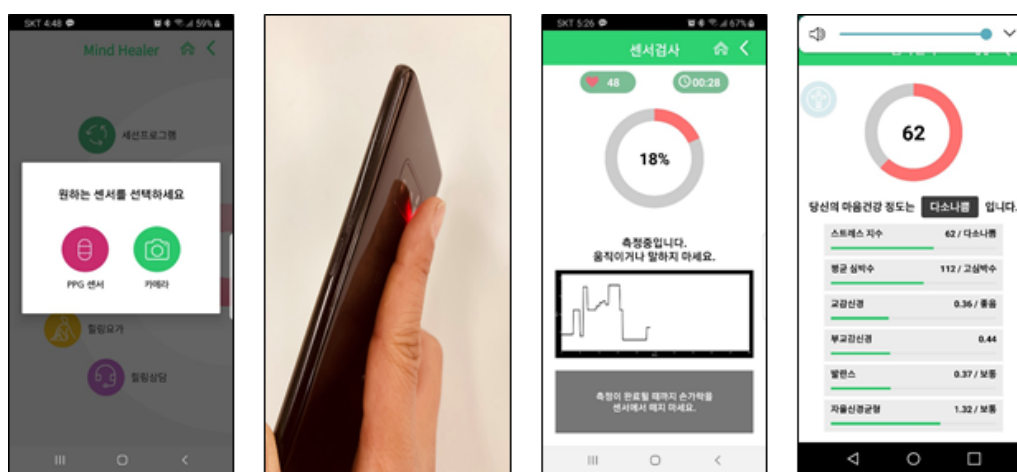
SKT 4:48 59%
Mind Healer
세션프로그램
원하는 센서를 선택하세요
PPG 센서
카메라
힐링요가
힐링상담

SKT 5:26 67%
센서검사
48
00:28
18%
측정중입니다.
움직이거나 말하지 마세요.
측정이 완료될 때까지 손가락을
센서에서 떼지 마세요.

62
당신의 마음건강 정도는 다소나쁨 입니다.

| | |
|---|---|
| 스트레스 지수 | 62 / 다소나쁨 |
| 평균 심박수 | 112 / 고심박수 |
| 교감신경 | 0.36 / 좋음 |
| 부교감신경 | 0.44 |
| 밸런스 | 0.37 / 보통 |
| 자율신경균형 | 1.32 / 보통 |